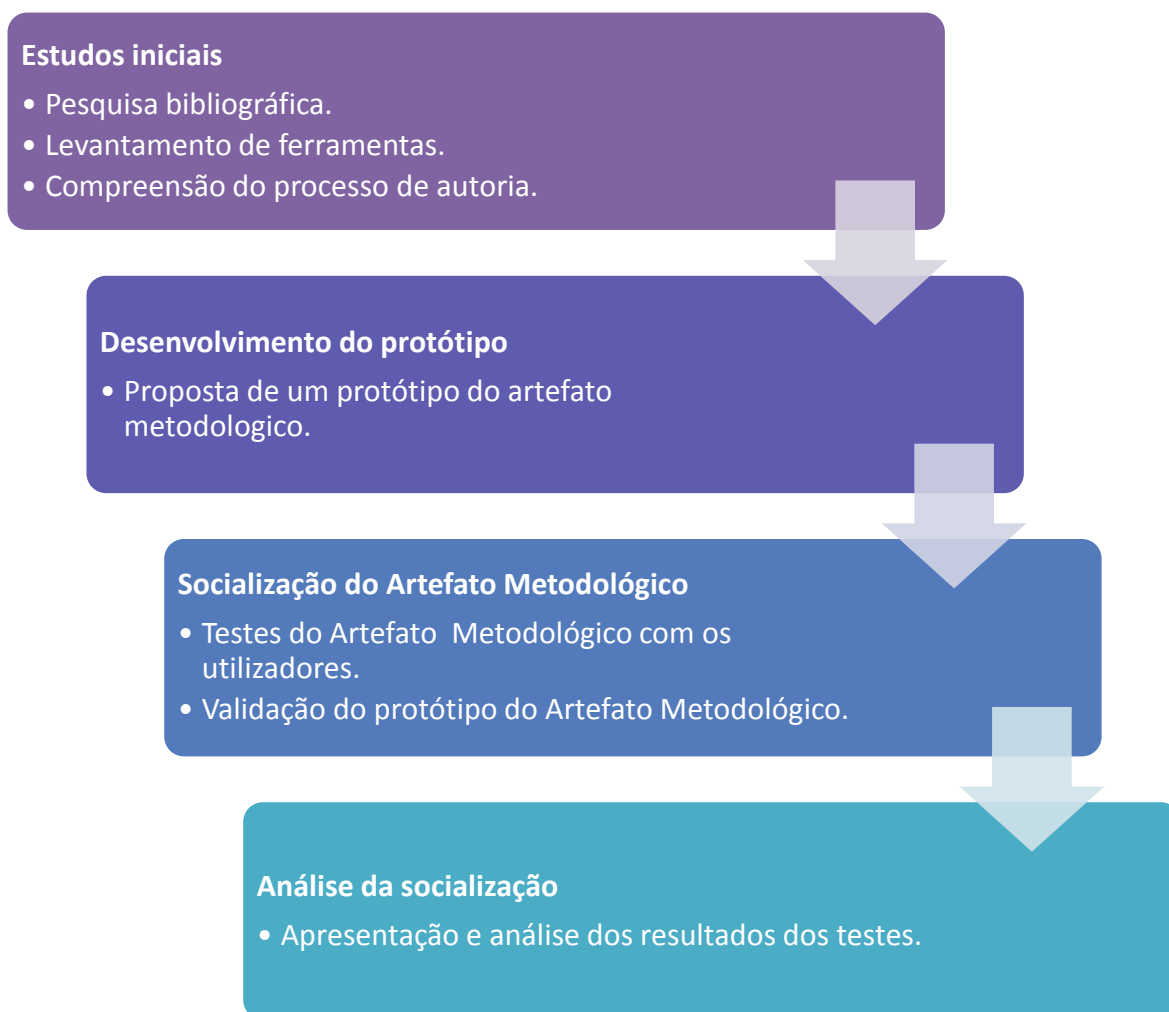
**Estudos iniciais**
• Pesquisa bibliográfica.
• Levantamento de ferramentas.
• Compreensão do processo de autoria.

**Desenvolvimento do protótipo**
• Proposta de um protótipo do artefato metodologico.

**Socialização do Artefato Metodológico**
• Testes do Artefato Metodológico com os utilizadores.
• Validação do protótipo do Artefato Metodológico.

**Análise da socialização**
• Apresentação e análise dos resultados dos testes.